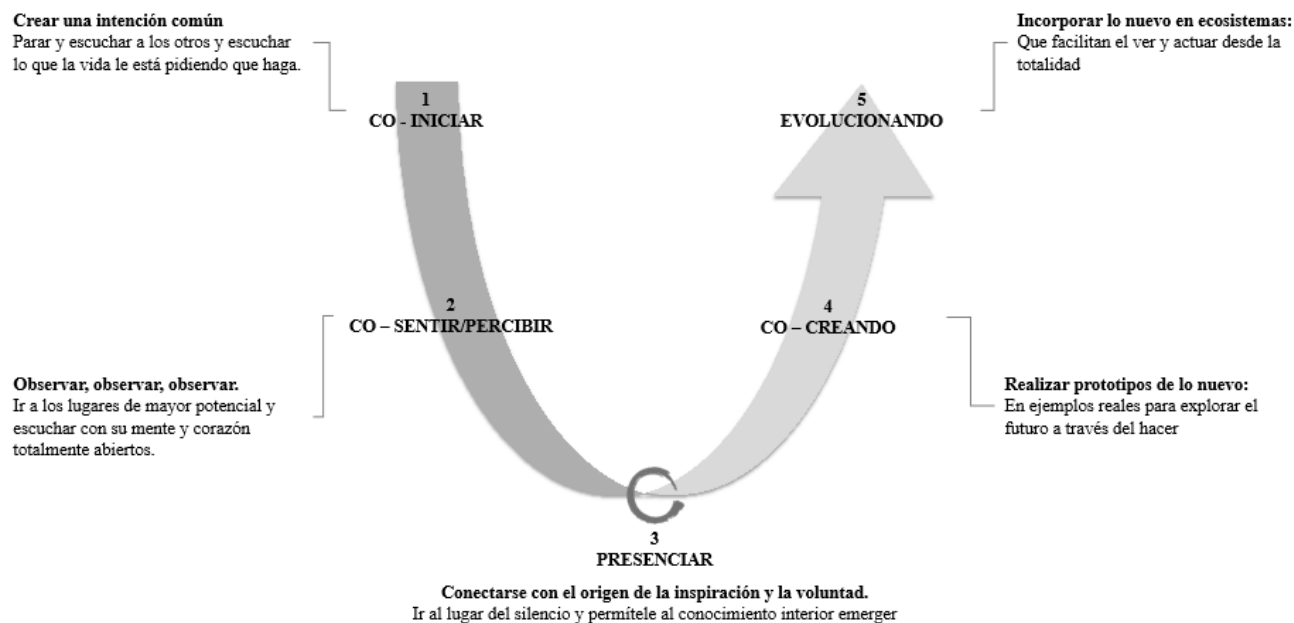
**Crear una intención común**
Parar y escuchar a los otros y escuchar lo que la vida le está pidiendo que haga.

1
CO - INICIAR

5
EVOLUCIONANDO

**Incorporar lo nuevo en ecosistemas:**
Que facilitan el ver y actuar desde la totalidad

2
CO – SENTIR/PERCIBIR

4
CO – CREANDO

**Observar, observar, observar.**
Ir a los lugares de mayor potencial y escuchar con su mente y corazón totalmente abiertos.

**Realizar prototipos de lo nuevo:**
En ejemplos reales para explorar el futuro a través del hacer

3
PRESENCIAR

**Conectarse con el origen de la inspiración y la voluntad.**
Ir al lugar del silencio y permítele al conocimiento interior emerger